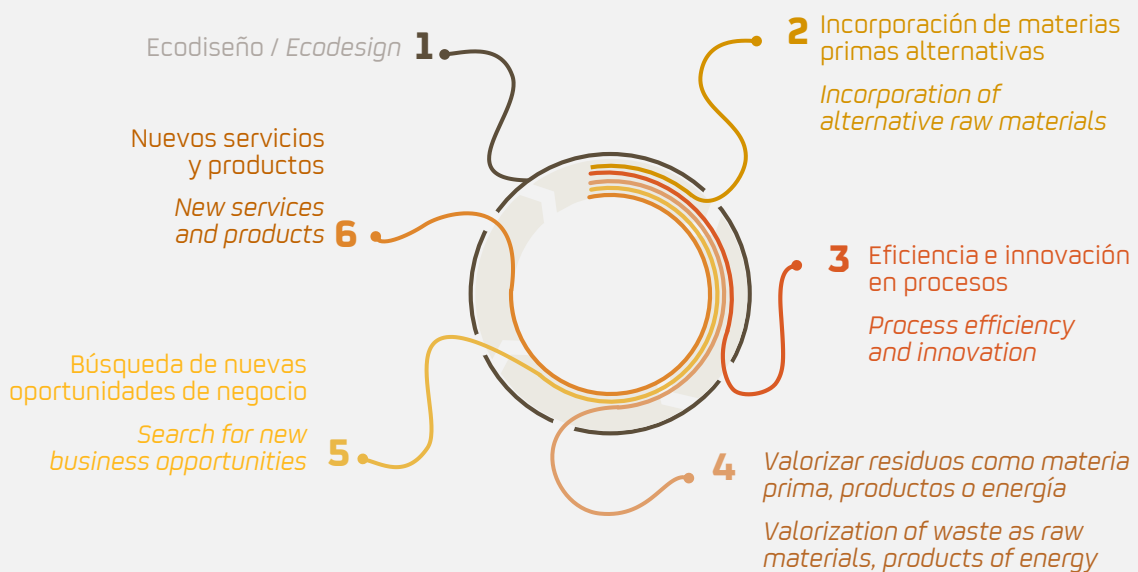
Ecodiseño / Ecodesign 1

2 Incorporación de materias primas alternativas

Incorporation of alternative raw materials

Nuevos servicios y productos

New services and products 6

3 Eficiencia e innovación en procesos

Process efficiency and innovation

Búsqueda de nuevas oportunidades de negocio

Search for new business opportunities 5

4 Valorizar residuos como materia prima, productos o energía

Valorization of waste as raw materials, products of energy